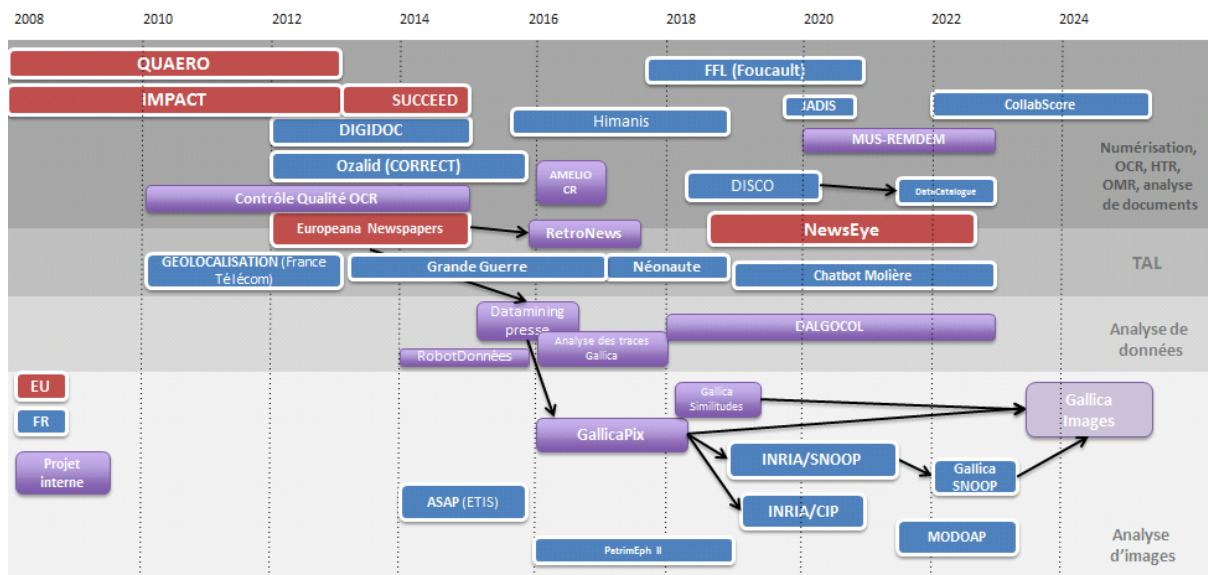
2008 2010 2012 2014 2016 2018 2020 2022 2024

QUAERO
IMPACT
SUCCEED
FFL (Foucault)
JADIS
CollabScore
DIGIDOC
Himanis
MUS-REMDEM
Ozalid (CORRECT)
AMELIO CR
DISCO
DataCatalogue
Contrôle Qualité OCR
Numérisation, OCR, HTR, OMR, analyse de documents
Europeana Newspapers
RetroNews
NewsEye
GEOLOCALISATION (France Télécom)
Grande Guerre
Néonaute
Chatbot Molière
TAL
Datamining presse
DALGOCOL
Analyse des traces Gallica
RobotDonnées
Analyse de données
EU
FR
Projet interne
Gallica Similitudes
Gallica Images
GallicaPix
INRIA/SNOOP
Gallica SNOOP
ASAP (ETIS)
INRIA/CIP
MODOAP
PatrimEph II
Analyse d'images